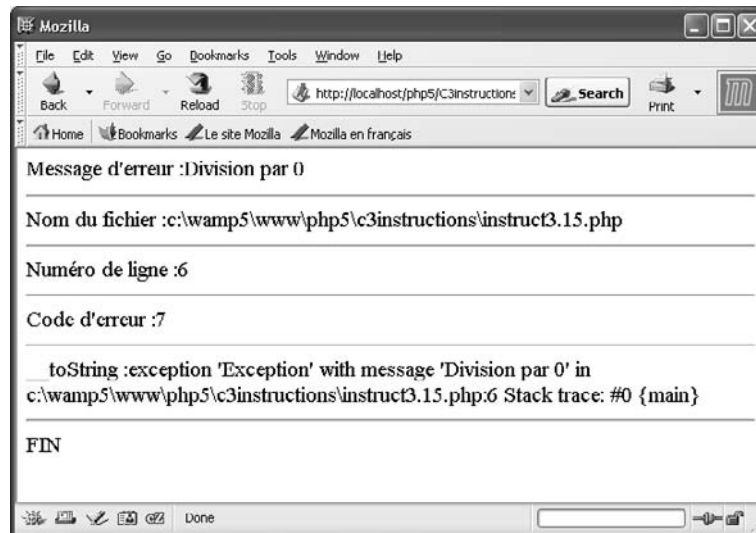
Mozilla

File Edit View Go Bookmarks Tools Window Help

Back Forward Reload Stop http://localhost/php5/C3instructions Search Print

Home Bookmarks Le site Mozilla Mozilla en français

Message d'erreur :Division par 0

Nom du fichier :c:\wamp5\www\php5\c3instructions\instruct3.15.php

Numéro de ligne :6

Code d'erreur :7

__toString :exception 'Exception' with message 'Division par 0' in c:\wamp5\www\php5\c3instructions\instruct3.15.php:6 Stack trace: #0 {main}

FIN

Done